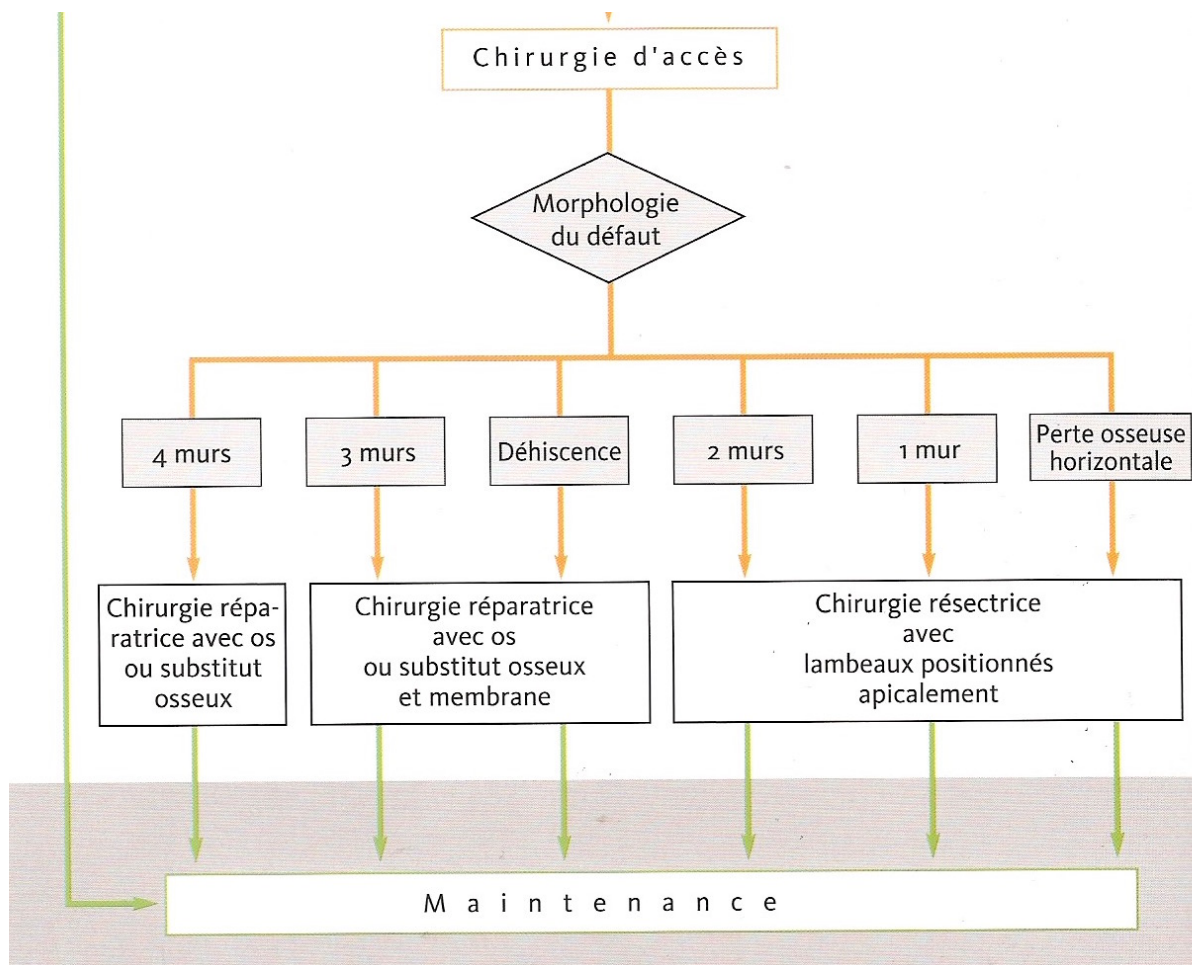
Chirurgie d'accès

Morphologie du défaut

4 murs

3 murs

Déhiscence

2 murs

1 mur

Perte osseuse horizontale

Chirurgie réparatrice avec os ou substitut osseux

Chirurgie réparatrice avec os ou substitut osseux et membrane

Chirurgie résectrice avec lambeaux positionnés apicalement

M a i n t e n a n c e